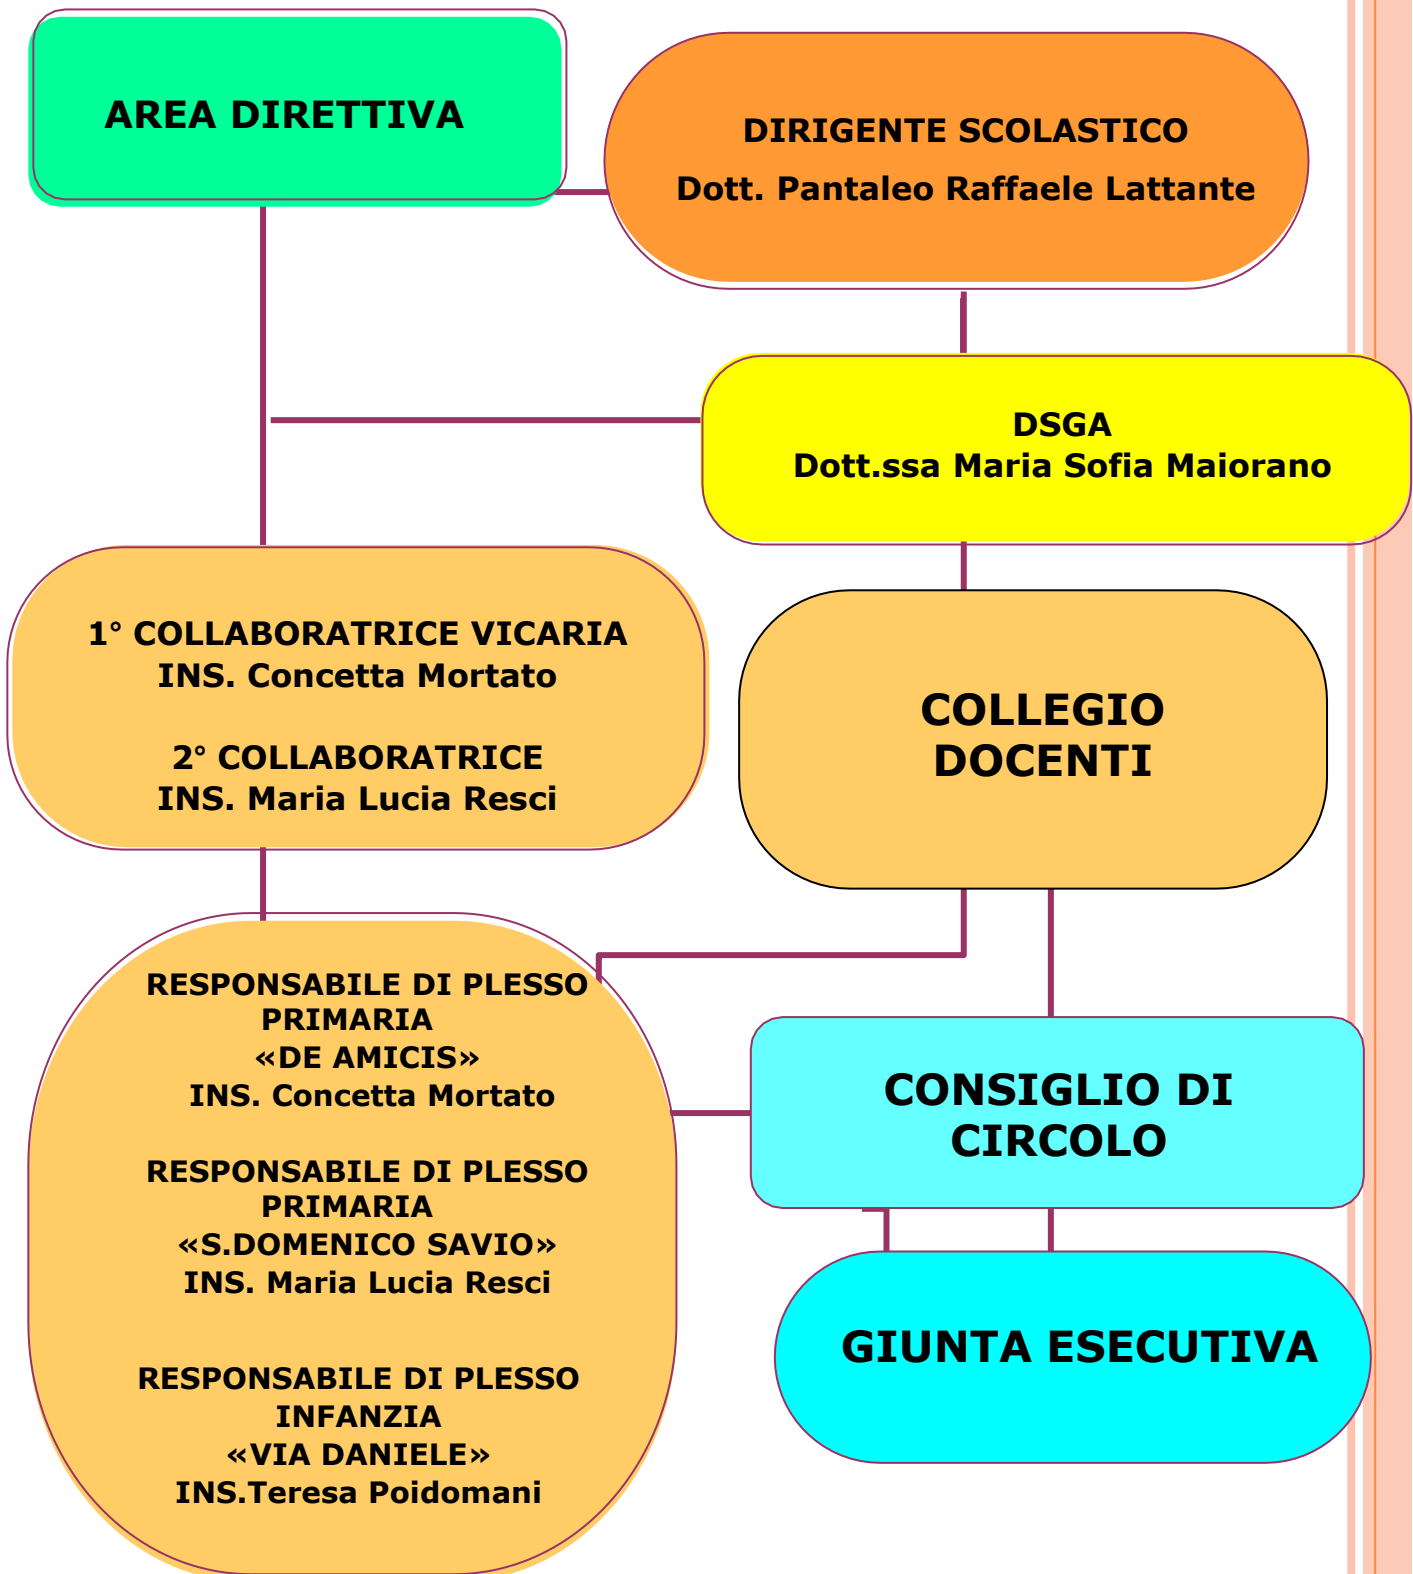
AREA DIRETTIVA

DIRIGENTE SCOLASTICO
Dott. Pantaleo Raffaele Lattante

DSGA
Dott.ssa Maria Sofia Maiorano

1° COLLABORATRICE VICARIA
INS. Concetta Mortato

2° COLLABORATRICE
INS. Maria Lucia Resci

COLLEGIO DOCENTI

RESPONSABILE DI PLESSO PRIMARIA «DE AMICIS»
INS. Concetta Mortato

RESPONSABILE DI PLESSO PRIMARIA «S.DOMENICO SAVIO»
INS. Maria Lucia Resci

RESPONSABILE DI PLESSO INFANZIA «VIA DANIELE»
INS.Teresa Poidomani

CONSIGLIO DI CIRCOLO

GIUNTA ESECUTIVA